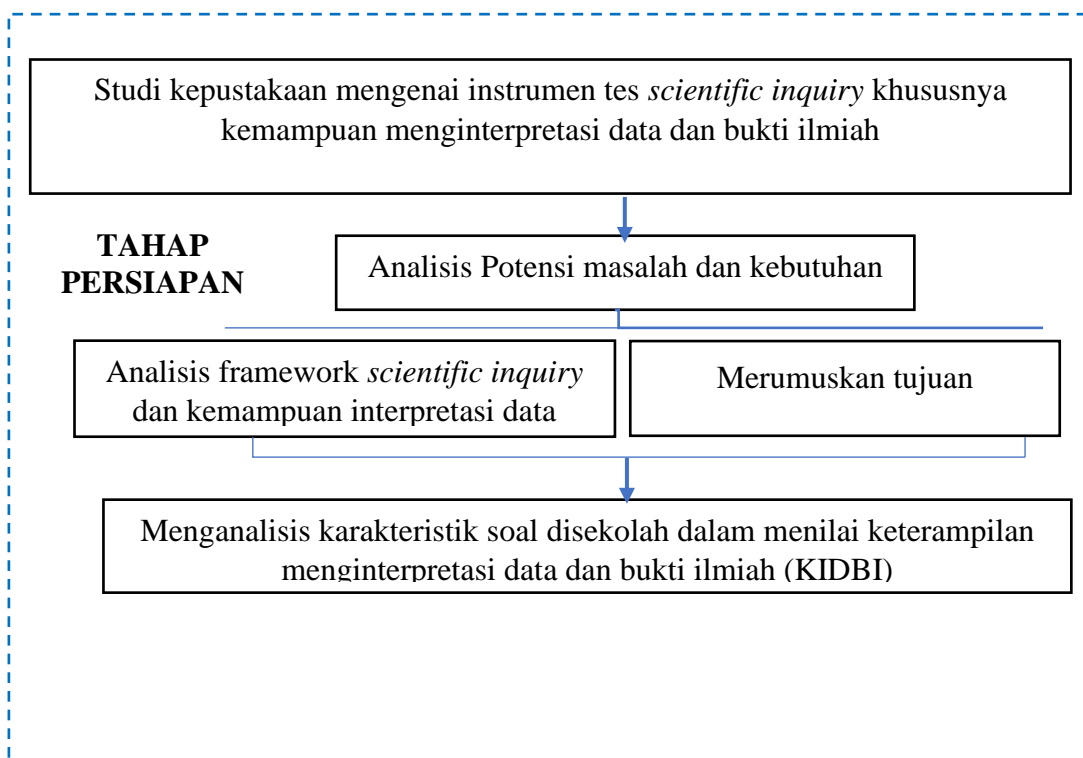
Studi kepustakaan mengenai instrumen tes *scientific inquiry* khususnya kemampuan menginterpretasi data dan bukti ilmiah

TAHAP PERSIAPAN

Analisis Potensi masalah dan kebutuhan

Analisis framework *scientific inquiry* dan kemampuan interpretasi data

Merumuskan tujuan

Menganalisis karakteristik soal disekolah dalam menilai keterampilan menginterpretasi data dan bukti ilmiah (KIDBI)